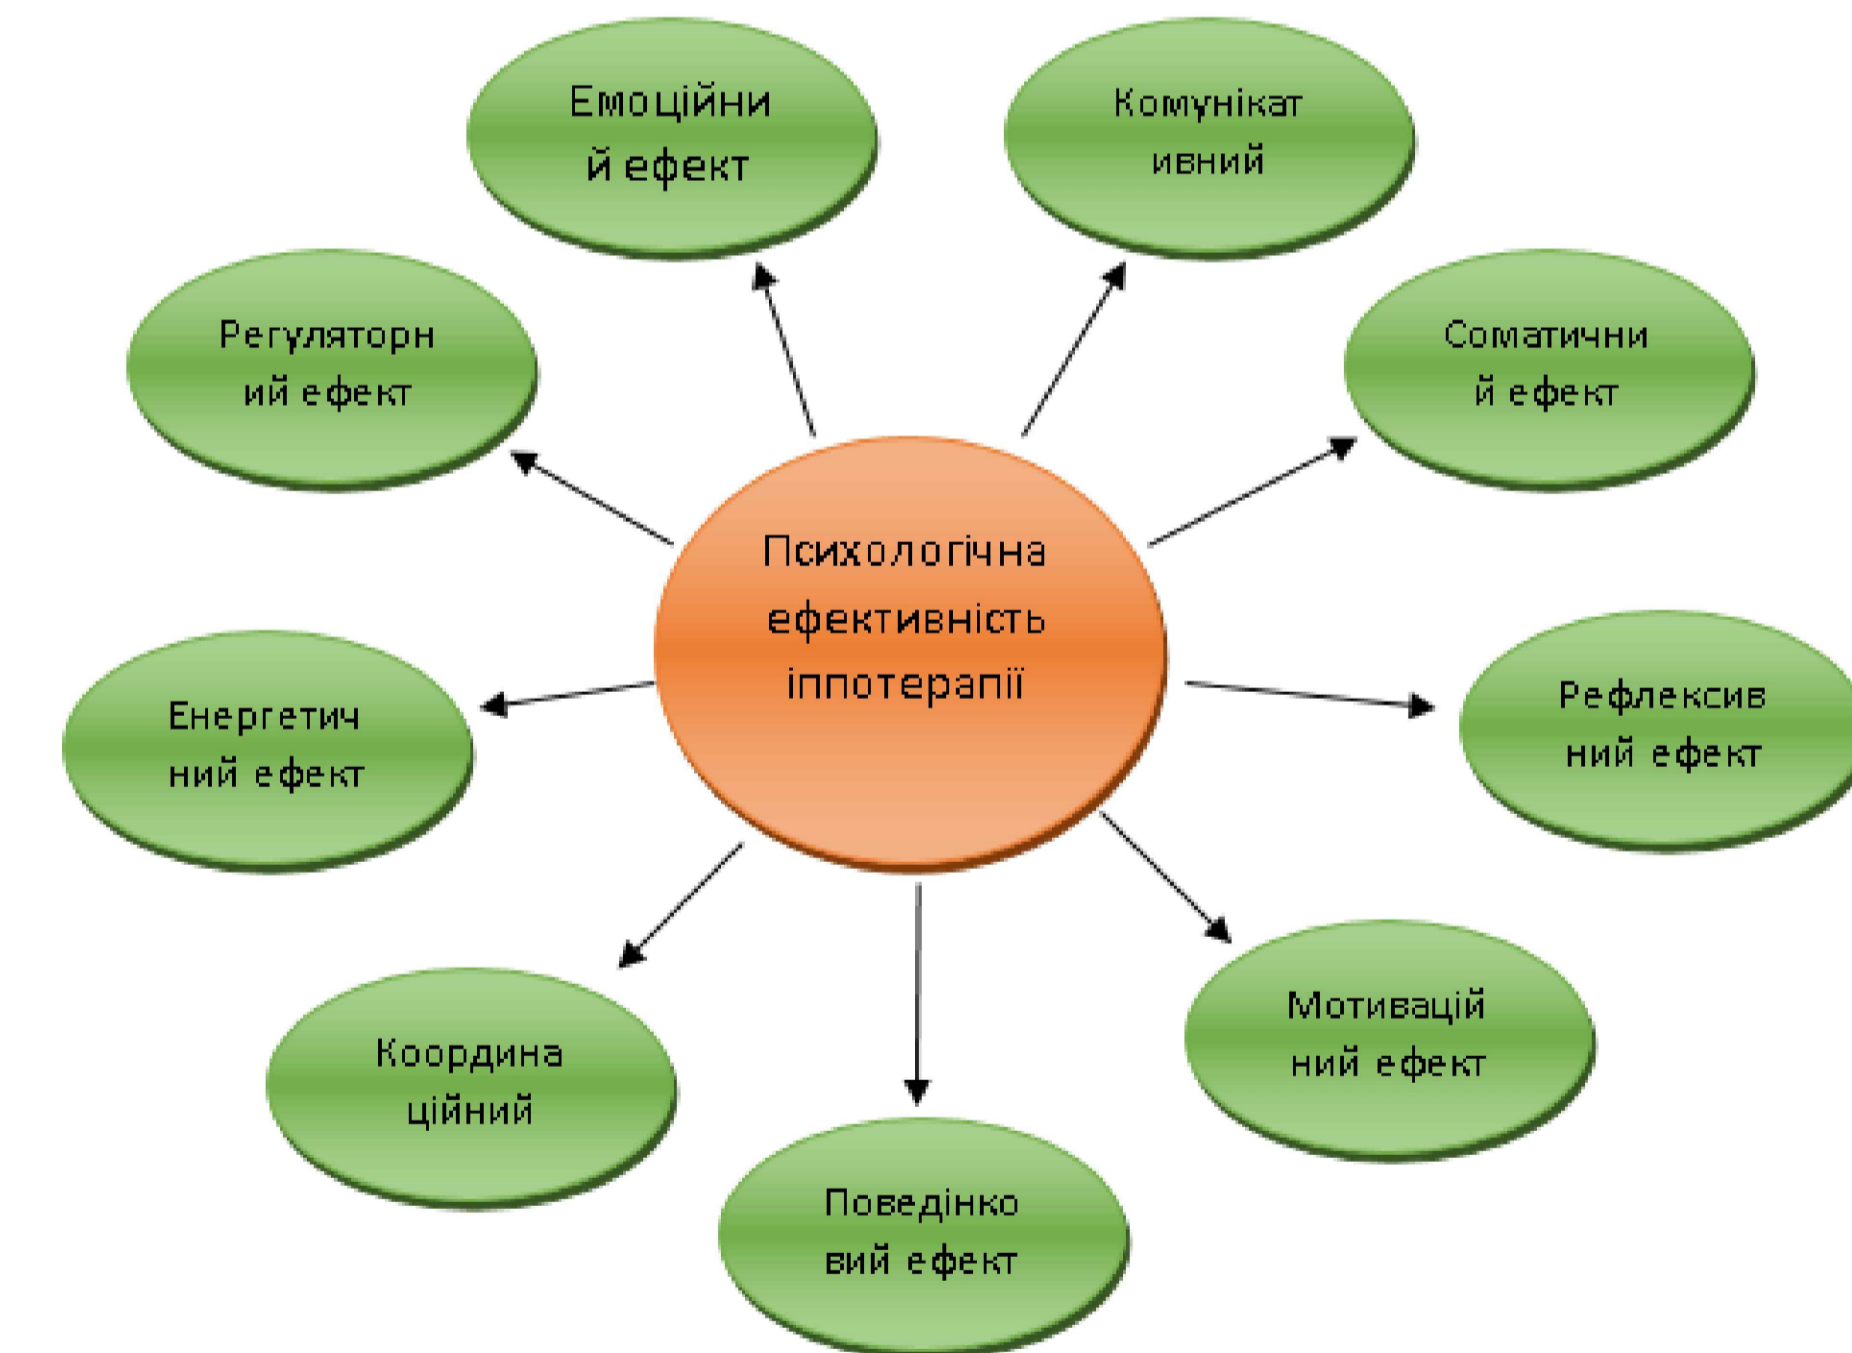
Психологічна ефективність іппотерапії

Емоційний ефект

Комунікативний

Регуляторний ефект

Соматичний ефект

Енергетичний ефект

Рефлексивний ефект

Координаційний

Поведінковий ефект

Мотиваційний ефект